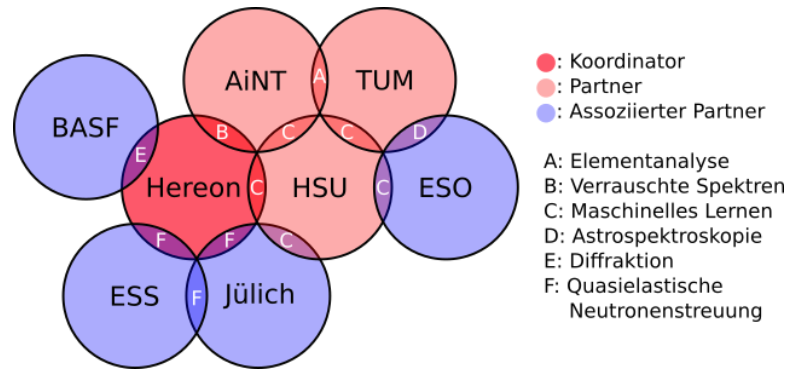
AiNT
TUM
A
BASF
B
C
C
D
E
Hereon
C
HSU
C
ESO
F
F
C
ESS
F
Jülich

: Koordinator
: Partner
: Assoziierter Partner

A: Elementanalyse
B: Verrauschte Spektren
C: Maschinelles Lernen
D: Astrospektroskopie
E: Diffraktion
F: Quasielastische Neutronenstreuung